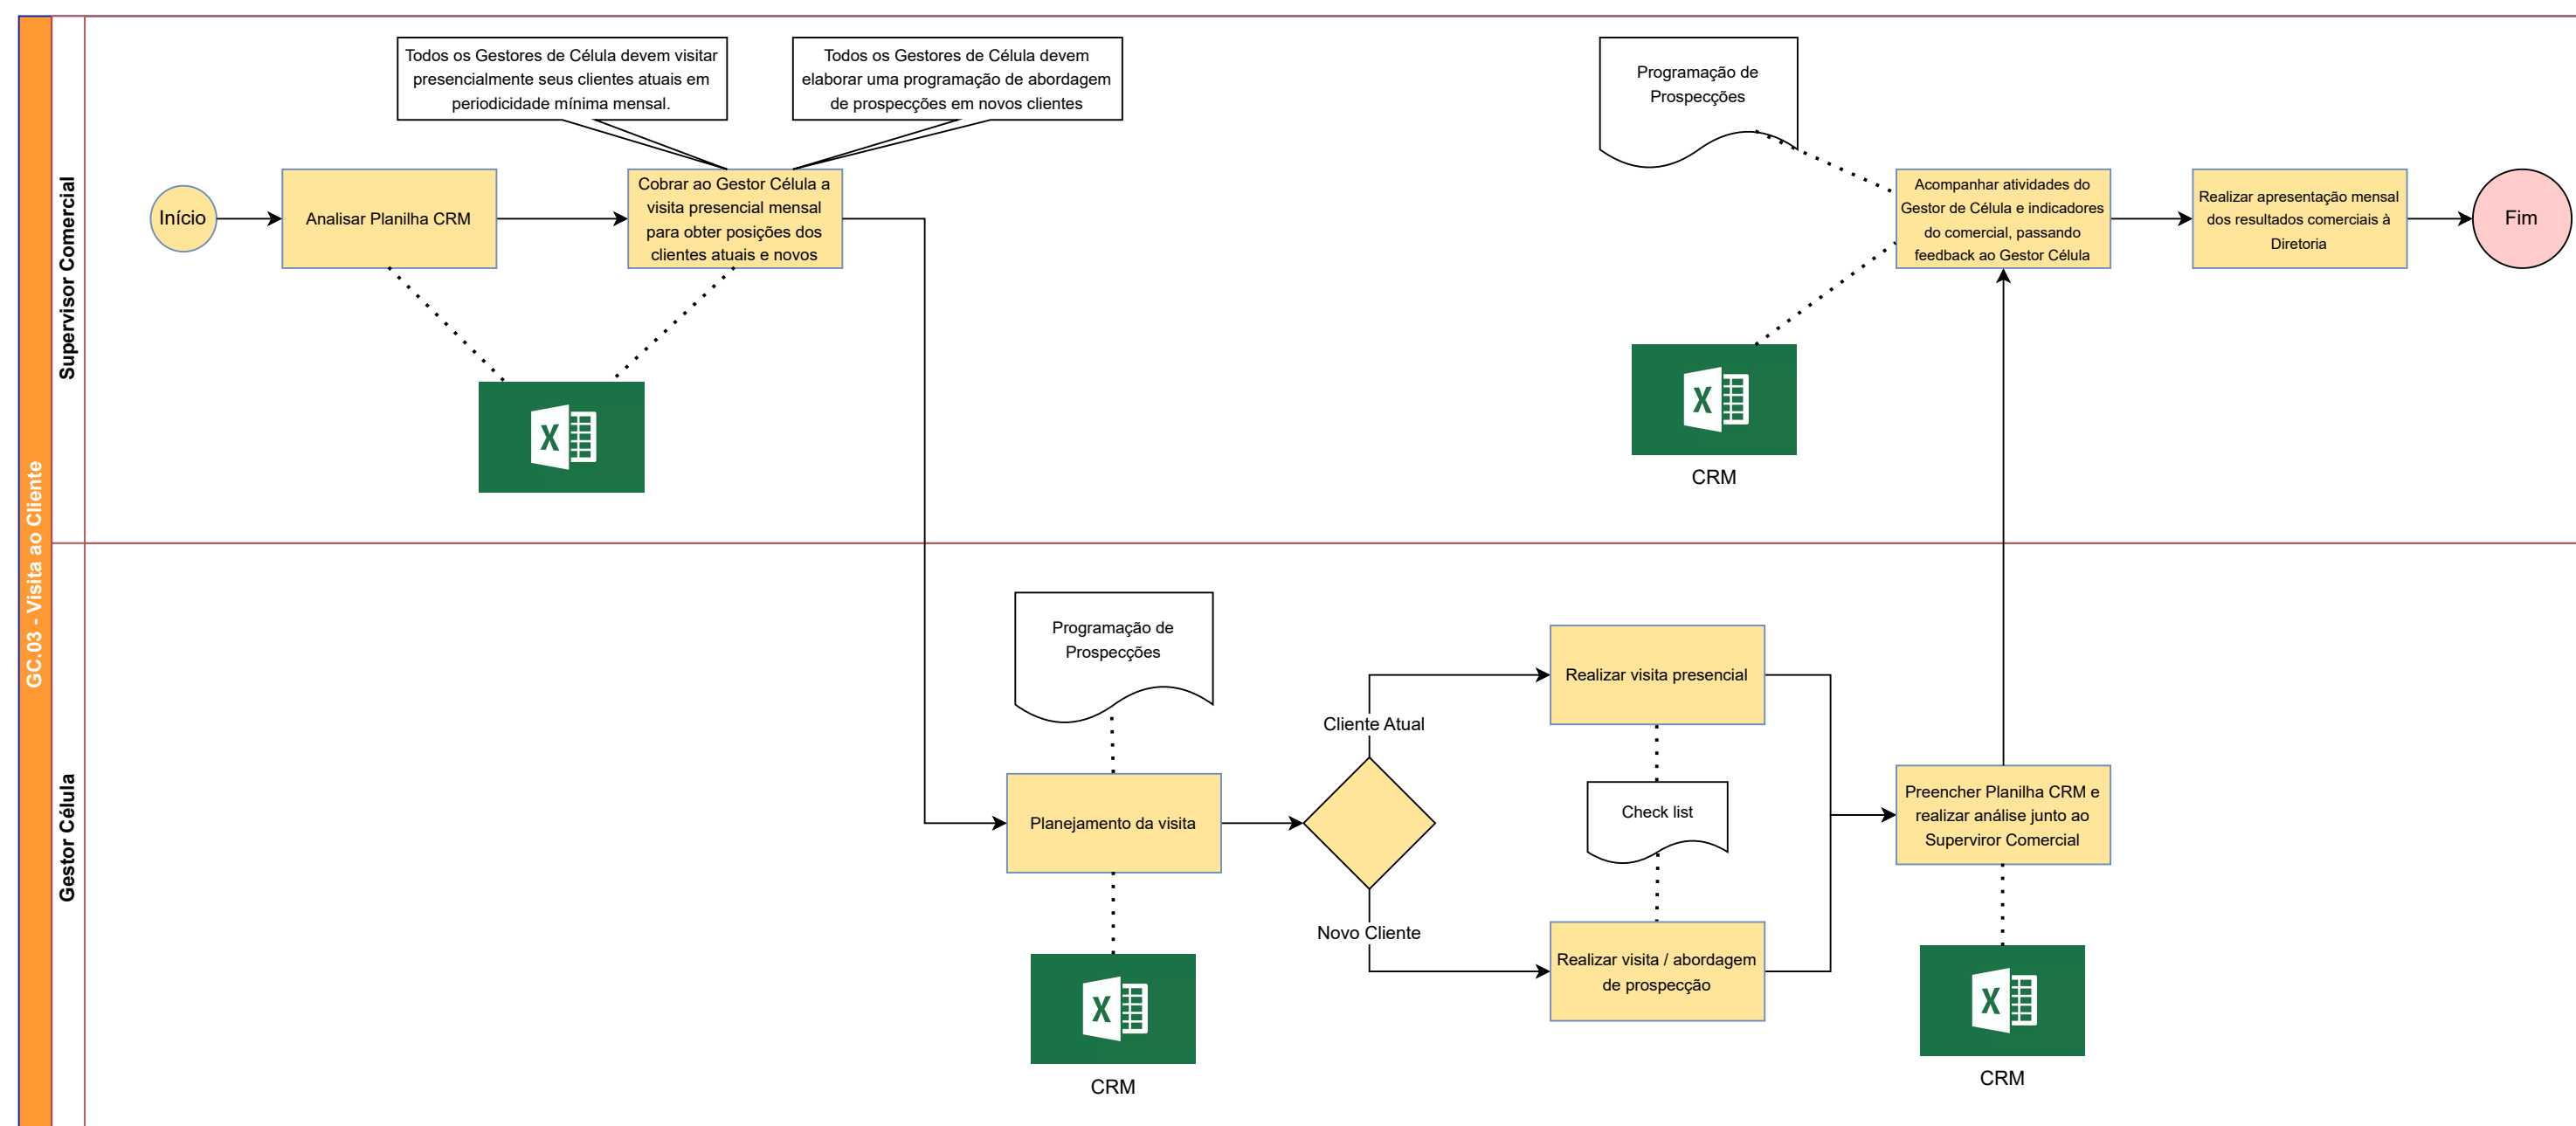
GC.03 - Visita ao Cliente

Supervisor Comercial

Todos os Gestores de Célula devem visitar presencialmente seus clientes atuais em periodicidade mínima mensal.

Todos os Gestores de Célula devem elaborar uma programação de abordagem de prospecções em novos clientes

Programação de Prospecções

Início

Analisar Planilha CRM

Cobrar ao Gestor Célula a visita presencial mensal para obter posições dos clientes atuais e novos

X

Acompanhar atividades do Gestor de Célula e indicadores do comercial, passando feedback ao Gestor Célula

Realizar apresentação mensal dos resultados comerciais à Diretoria

Fim

X

CRM

Gestor Célula

Programação de Prospecções

Planejamento da visita

X

CRM

Cliente Atual

Novo Cliente

Realizar visita presencial

Check list

Realizar visita / abordagem de prospecção

Preencher Planilha CRM e realizar análise junto ao Superviror Comercial

X

CRM